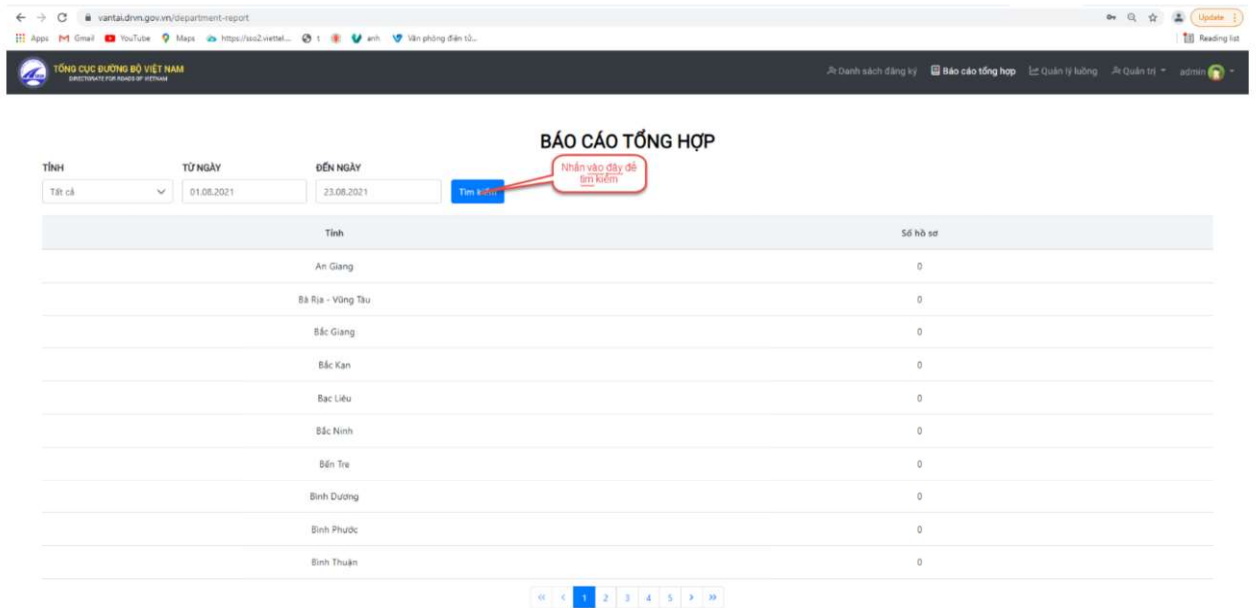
vantai.drvn.gov.vn/department-report

Update

Apps Gmail YouTube Maps https://sso2.viettel... t anh Văn phòng điện tử...

Reading list

TỔNG CỤC ĐƯỜNG BỘ VIỆT NAM
DIRECTORATE FOR ROADS OF VIETNAM

Danh sách đăng ký Báo cáo tổng hợp Quản lý luồng Quản trị admin

BÁO CÁO TỔNG HỢP

TỈNH
Tất cả

TỪ NGÀY
01.08.2021

ĐẾN NGÀY
23.08.2021

Tìm kiếm

Nhấn vào đây để tìm kiếm

| Tỉnh | Số hồ sơ |
|---|---|
| An Giang | 0 |
| Bà Rịa - Vũng Tàu | 0 |
| Bắc Giang | 0 |
| Bắc Kạn | 0 |
| Bạc Liêu | 0 |
| Bắc Ninh | 0 |
| Bến Tre | 0 |
| Bình Dương | 0 |
| Bình Phước | 0 |
| Bình Thuận | 0 |

« ‹ 1 2 3 4 5 › »